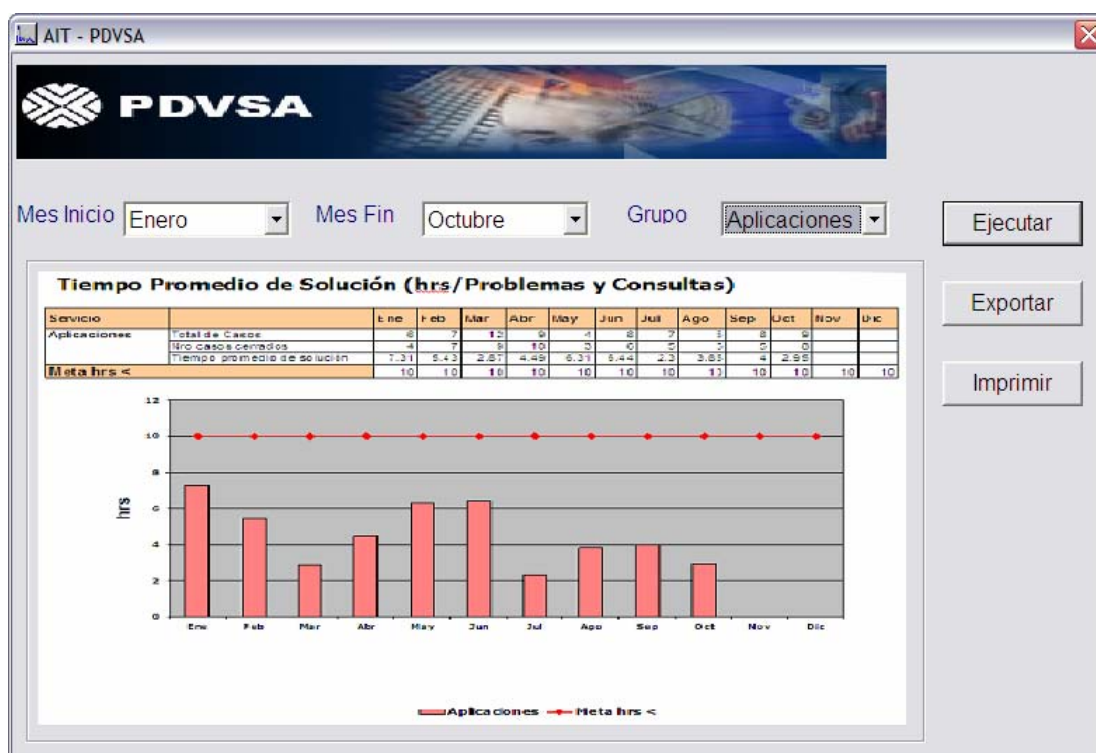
AIT - PDVSA

PDVSA

Mes Inicio Enero
Mes Fin Octubre
Grupo Aplicaciones
Ejecutar
Exportar
Imprimir

Tiempo Promedio de Solución (hrs/Problemas y Consultas)

| Servicio | | Ene | Feb | Mar | Abr | May | Jun | Jul | Ago | Sep | Oct | Nov | Dic |
|---|---|---|---|---|---|---|---|---|---|---|---|---|---|
| Aplicaciones | Total de Casos | 6 | 7 | 12 | 9 | 4 | 8 | 7 | 5 | 8 | 9 | | |
| | Nro casos cerrados | 4 | 7 | 9 | 10 | 3 | 6 | 5 | 3 | 5 | 8 | | |
| | Tiempo promedio de solución | 7.31 | 5.43 | 2.87 | 4.49 | 6.31 | 6.44 | 2.3 | 3.83 | 4 | 2.95 | | |
| Meta hrs < | | 10 | 10 | 10 | 10 | 10 | 10 | 10 | 10 | 10 | 10 | 10 | 10 |

12
10
8
6
4
2
0
hrs
Ene Feb Mar Abr May Jun Jul Ago Sep Oct Nov Dic

Aplicaciones — Meta hrs <